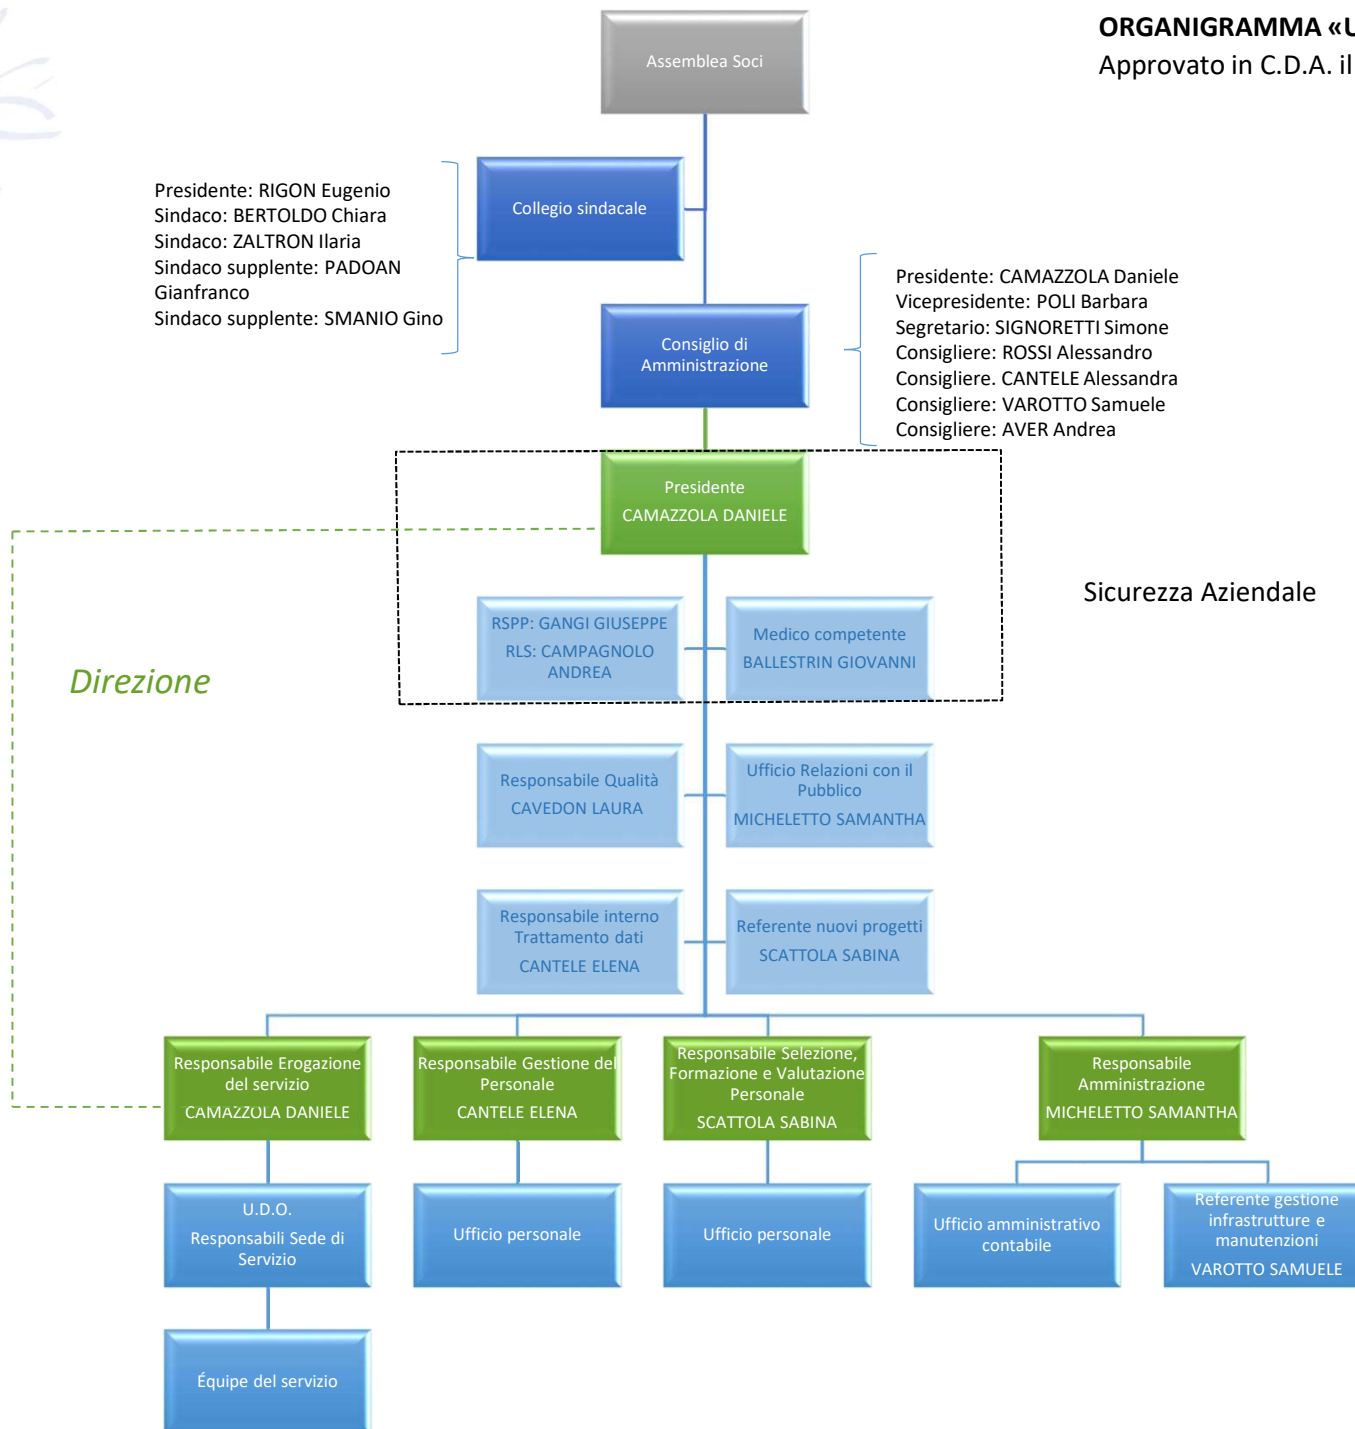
ORGANIGRAMMA «U
Approvato in C.D.A. il

Assemblea Soci

Presidente: RIGON Eugenio
Sindaco: BERTOLDO Chiara
Sindaco: ZALTRON Ilaria
Sindaco supplente: PADOAN Gianfranco
Sindaco supplente: SMANIO Gino

Collegio sindacale

Consiglio di Amministrazione

Presidente: CAMAZZOLA Daniele
Vicepresidente: POLI Barbara
Segretario: SIGNORETTI Simone
Consigliere: ROSSI Alessandro
Consigliere. CANTELE Alessandra
Consigliere: VAROTTO Samuele
Consigliere: AVER Andrea

Presidente
CAMAZZOLA DANIELE

Sicurezza Aziendale

Direzione

RSPP: GANGI GIUSEPPE
RLS: CAMPAGNOLO ANDREA

Medico competente
BALLESTRIN GIOVANNI

Responsabile Qualità
CAVEDON LAURA

Ufficio Relazioni con il Pubblico
MICHELETTO SAMANTHA

Responsabile interno Trattamento dati
CANTELE ELENA

Referente nuovi progetti
SCATTOLA SABINA

Responsabile Erogazione del servizio
CAMAZZOLA DANIELE

Responsabile Gestione del Personale
CANTELE ELENA

Responsabile Selezione, Formazione e Valutazione Personale
SCATTOLA SABINA

Responsabile Amministrazione
MICHELETTO SAMANTHA

U.D.O.
Responsabili Sede di Servizio

Ufficio personale

Ufficio personale

Ufficio amministrativo contabile

Referente gestione infrastrutture e manutenzioni
VAROTTO SAMUELE

Équipe del servizio